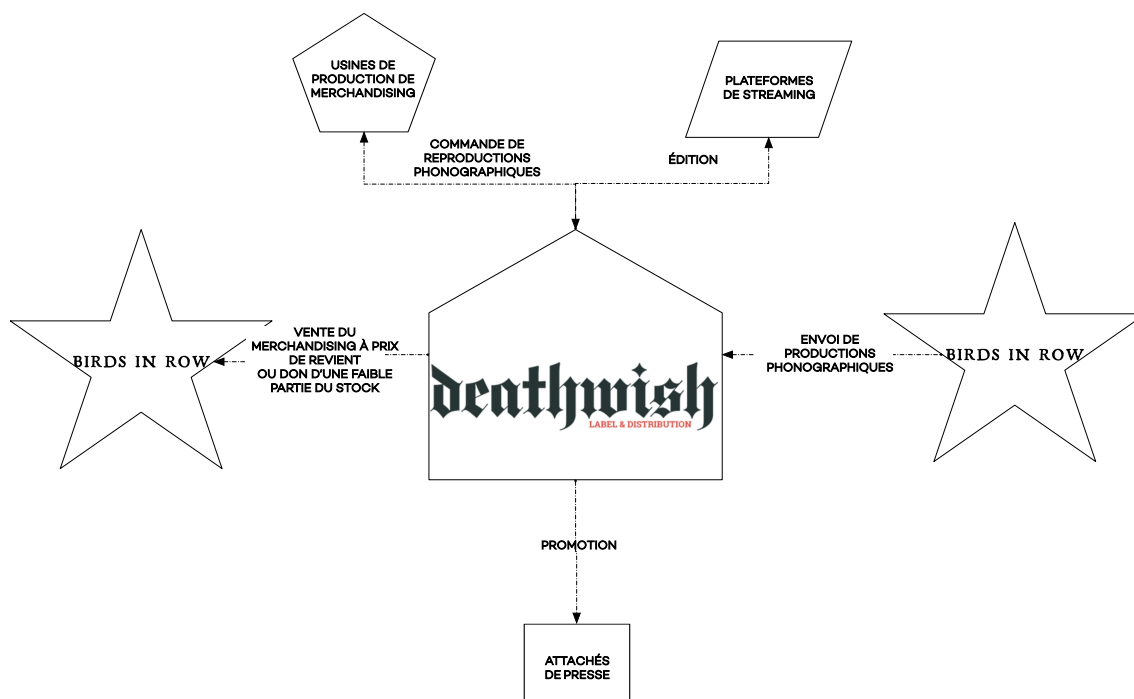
USINES DE PRODUCTION DE MERCHANDISING

PLATEFORMES DE STREAMING

COMMANDE DE REPRODUCTIONS PHONOGRAPHIQUES

ÉDITION

BIRDS IN ROW

VENTE DU MERCHANDISING À PRIX DE REVIENT OU DON D'UNE FAIBLE PARTIE DU STOCK

deathwish
LABEL & DISTRIBUTION

ENVOI DE PRODUCTIONS PHONOGRAPHIQUES

BIRDS IN ROW

PROMOTION

ATTACHÉS DE PRESSE